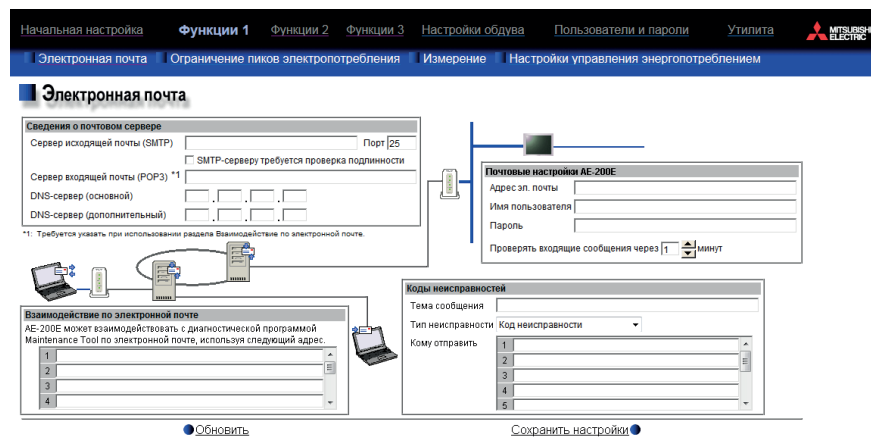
Начальная настройка Функции 1 Функции 2 Функции 3 Настройки обдува Пользователи и пароли Утилита MITSUBISHI ELECTRIC

Электронная почта Ограничение пиков электропотребления Измерение Настройки управления энергопотреблением

Электронная почта

Сведения о почтовом сервере

Сервер исходящей почты (SMTP) Порт 25

SMTP-серверу требуется проверка подлинности

Сервер входящей почты (POP3) *1

DNS-сервер (основной)

DNS-сервер (дополнительный)

*1: Требуется указать при использовании раздела Взаимодействие по электронной почте.

Почтовые настройки AE-200E

Адрес эл. почты

Имя пользователя

Пароль

Проверять входящие сообщения через 1 минут

Взаимодействие по электронной почте

AE-200E может взаимодействовать с диагностической программой Maintenance Tool по электронной почте, используя следующий адрес.

1
2
3
4

Коды неисправностей

Тема сообщения

Тип неисправности Код неисправности

Кому отправить

1
2
3
4
5

Обновить

Сохранить настройки